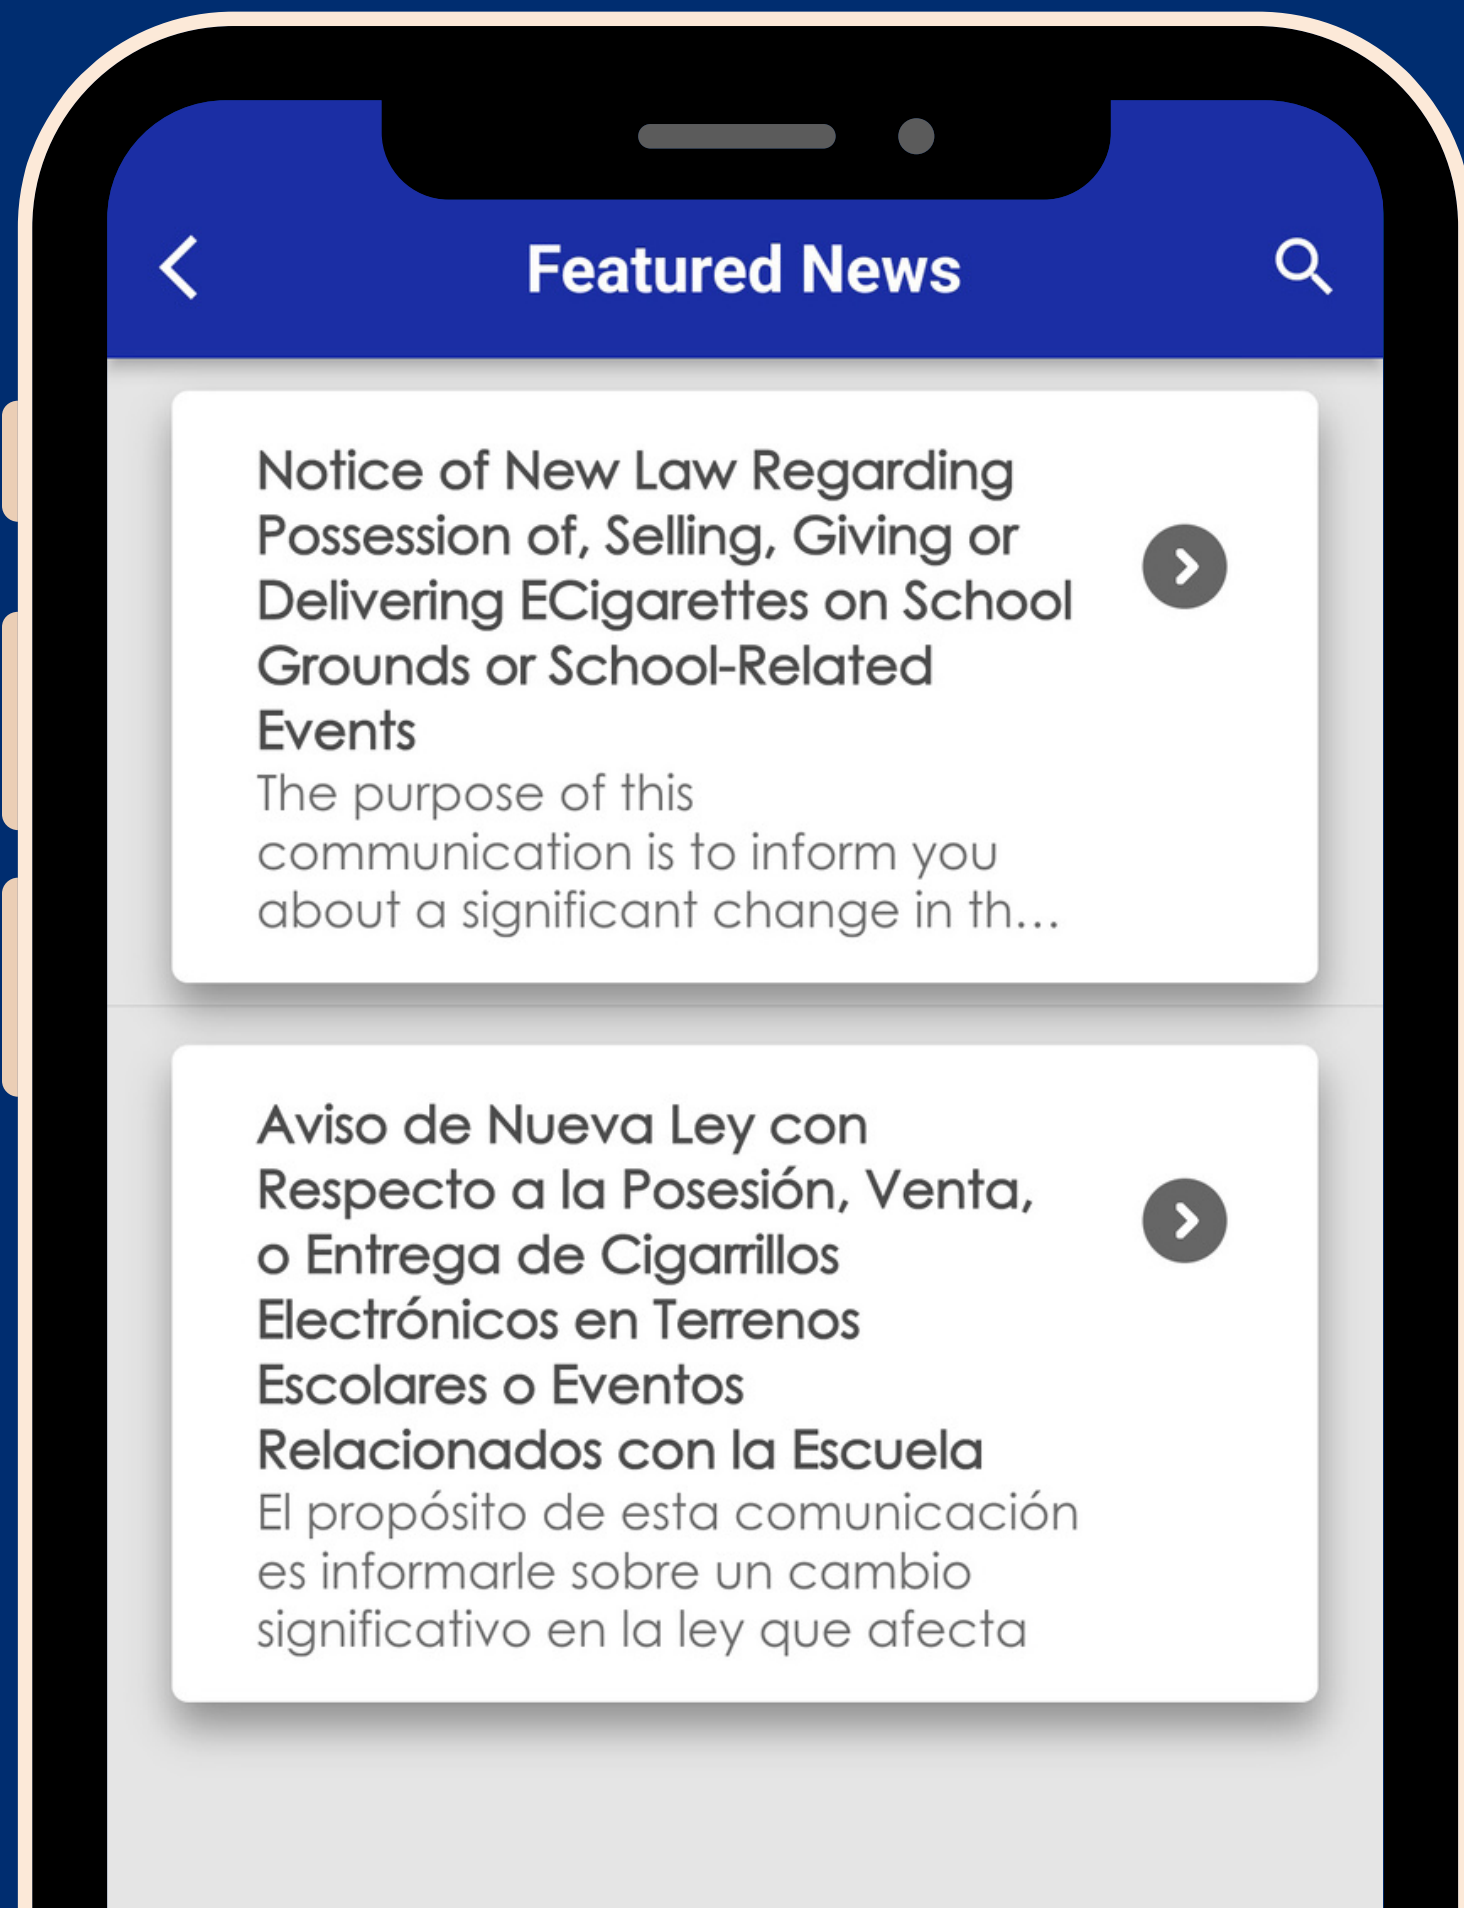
Featured News

Notice of New Law Regarding Possession of, Selling, Giving or Delivering ECigarettes on School Grounds or School-Related Events

The purpose of this communication is to inform you about a significant change in th...

Aviso de Nueva Ley con Respecto a la Posesión, Venta, o Entrega de Cigarrillos Electrónicos en Terrenos Escolares o Eventos Relacionados con la Escuela

El propósito de esta comunicación es informarle sobre un cambio significativo en la ley que afecta